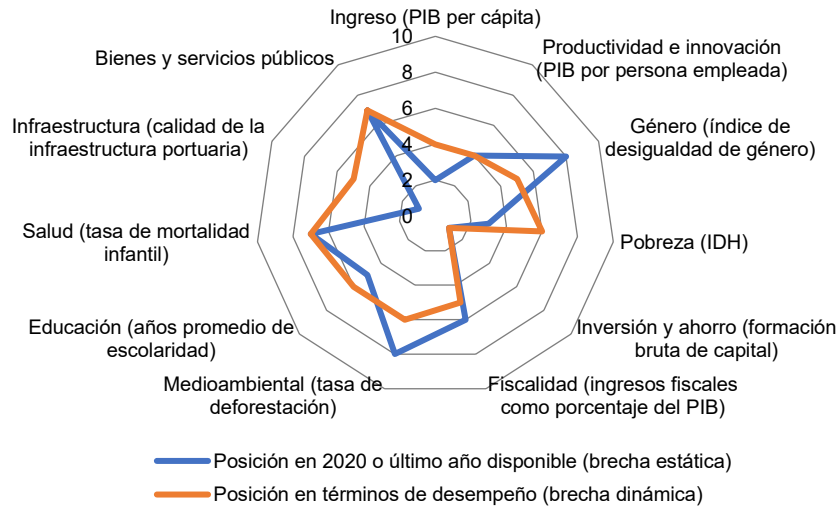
Ingreso (PIB per cápita)

10
8
6
4
2
0

Productividad e innovación (PIB por persona empleada)

Género (índice de desigualdad de género)

Pobreza (IDH)

Inversión y ahorro (formación bruta de capital)

Fiscalidad (ingresos fiscales como porcentaje del PIB)

Medioambiental (tasa de deforestación)

Educación (años promedio de escolaridad)

Salud (tasa de mortalidad infantil)

Infraestructura (calidad de la infraestructura portuaria)

Bienes y servicios públicos

Posición en 2020 o último año disponible (brecha estática)

Posición en términos de desempeño (brecha dinámica)